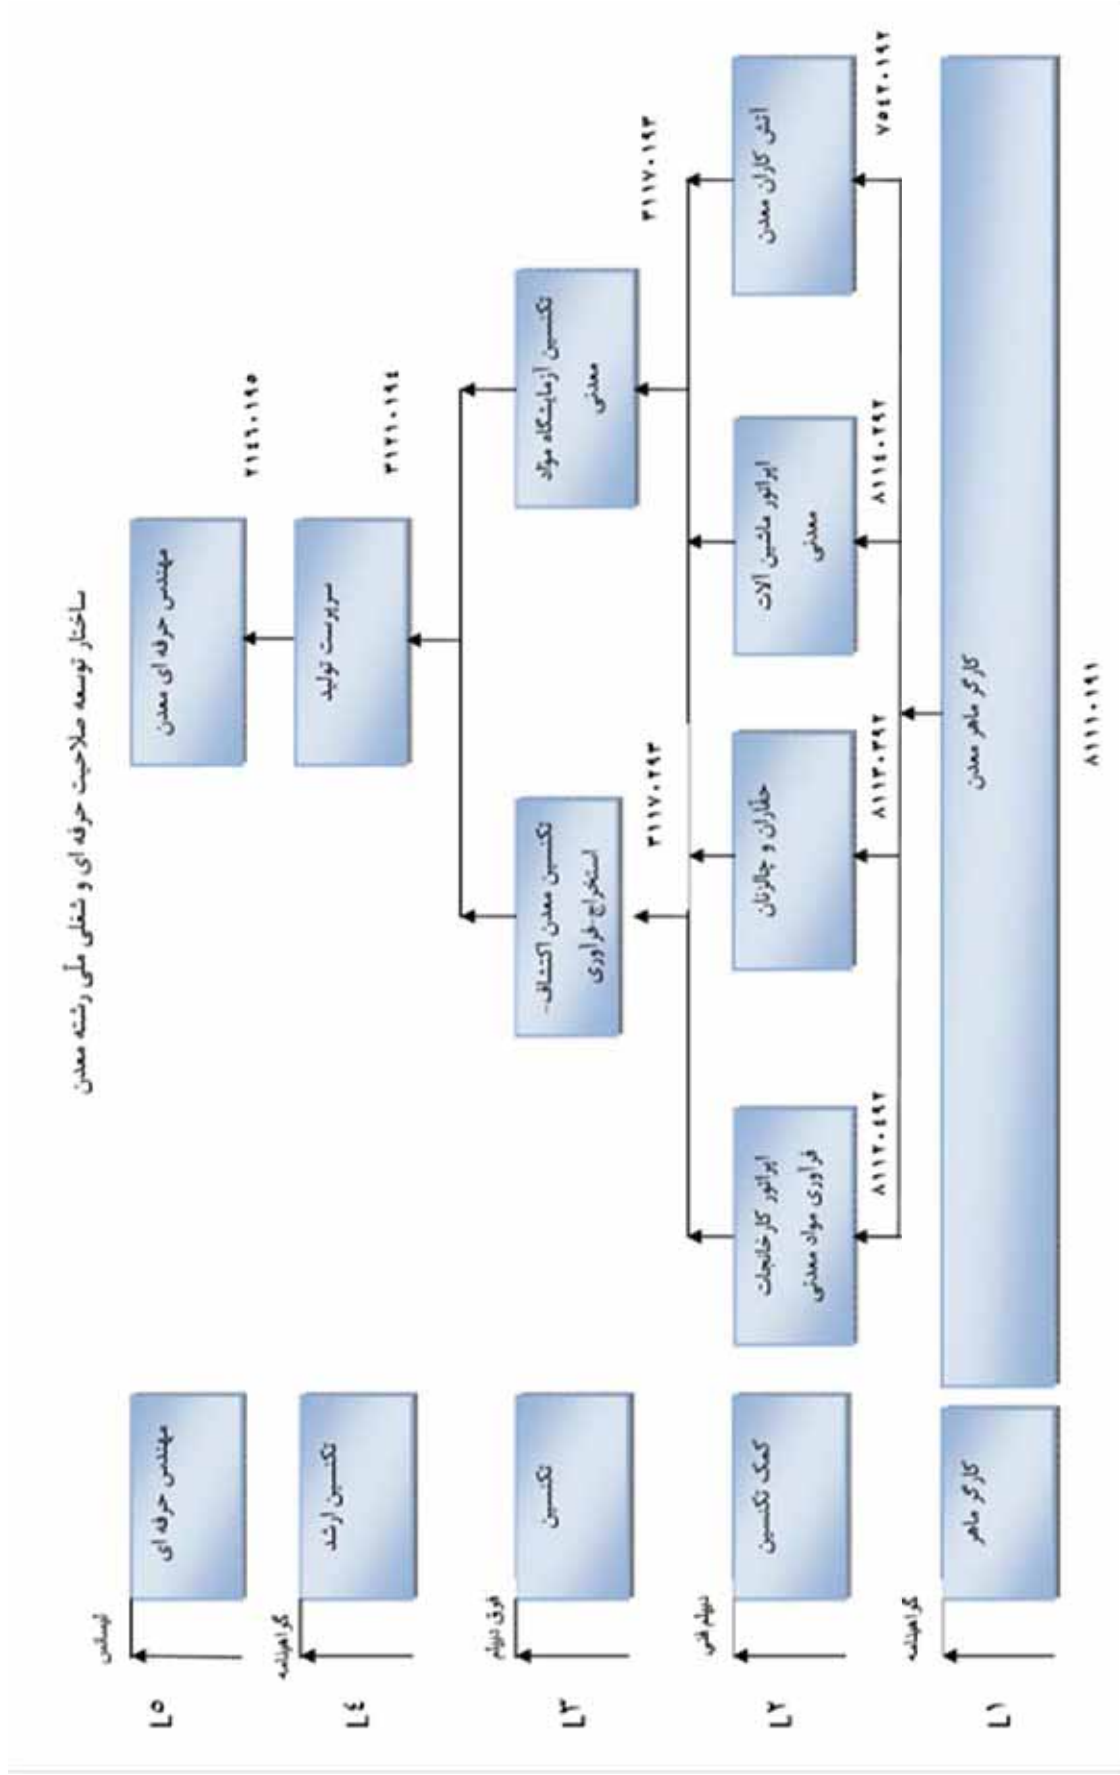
ساختار توسعه صلاحیت حرفه ای و شغلی ملی رشته معدن

مهندس حرفه ای معدن
۲۱۴۶۰۱۹۵

سرپرست تولید
۳۱۲۱۰۱۹۴

تکنسین معدن اکتشاف-استخراج-فرآوری
۳۱۱۷۰۲۹۳

تکنسین آزمایشگاه مواد معدنی
۳۱۱۷۰۱۹۳

اپراتور کارخانجات فرآوری مواد معدنی
۸۱۱۲۰۴۹۲

حفاران و چالزنان
۸۱۱۳۰۳۹۲

اپراتور ماشین آلات معدنی
۸۱۱۴۰۲۹۲

آتش کاران معدن
۷۵۴۲۰۱۹۲

کارگر ماهر معدن
۸۱۱۱۰۱۹۱

L۵ لیسانس مهندس حرفه ای
L۴ کاردانی تکنسین ارشد
L۳ فوق دیپلم تکنسین
L۲ دیپلم فنی کمک تکنسین
L۱ کاردانش کارگر ماهر